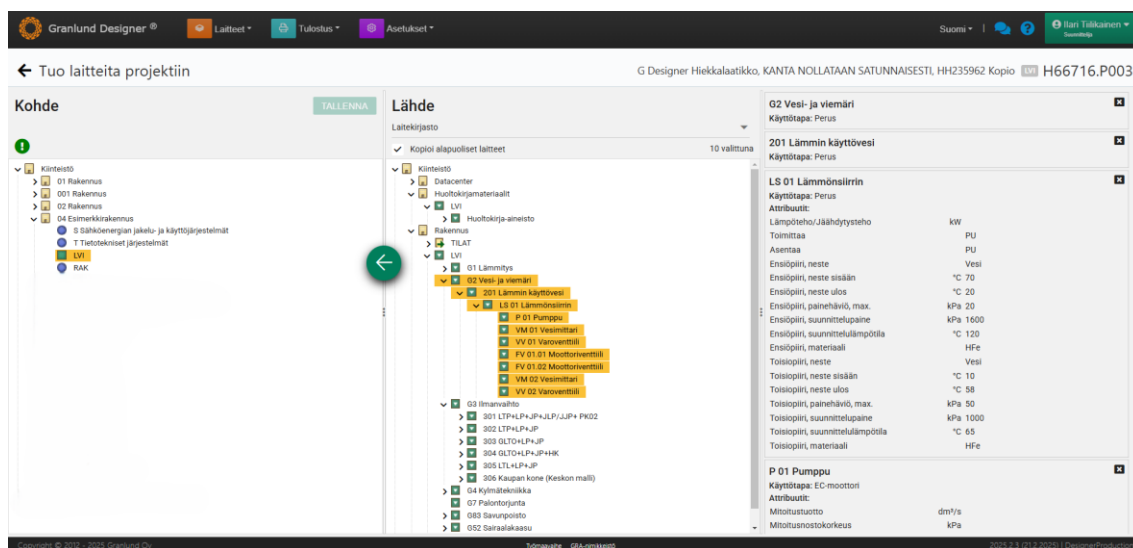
Granlund Designer ® Laitteet ▾ Tulostus ▾ Asetukset ▾ Suomi ▾ Ilari Tiilikainen ▾ Suunnittelija

← Tuo laitteita projektiin

G Designer Hiekkalaatikko, KANTA NOLLATAAN SATUNNAISESTI, HH235962 Kopio LVI H66716.P003

Kohde

TALLENNA

Kiinteistö
01 Rakennus
001 Rakennus
02 Rakennus
04 Esimerkkirakennus
S Sähköenergian jakelu- ja käyttöjärjestelmät
T Tietotekniset järjestelmät
LVI
RAK

Lähde

Laitekirjasto

Kopioi alapuoliset laitteet 10 valittuna

Kiinteistö
Datacenter
Huoltokirjamateriaalit
LVI
Huoltokirja-aineisto
Rakennus
TILAT
LVI
G1 Lämmitys
G2 Vesi- ja viemäri
201 Lämmin käyttövesi
LS 01 Lämmönsiirrin
P 01 Pumppu
VM 01 Vesimittari
VV 01 Varoventtiili
FV 01.01 Moottoriventtiili
FV 01.02 Moottoriventtiili
VM 02 Vesimittari
VV 02 Varoventtiili
G3 Ilmanvaihto
301 LTP+LP+JP+JLP/JJP+ PK02
302 LTP+LP+JP
303 GLTO+LP+JP
304 GLTO+LP+JP+HK
305 LTL+LP+JP
306 Kaupan kone (Keskon malli)
G4 Kylmätekniikka
G7 Palontorjunta
G83 Savunpoisto
G52 Sairaalakaasu

G2 Vesi- ja viemäri
Käyttötapa: Perus

201 Lämmin käyttövesi
Käyttötapa: Perus

LS 01 Lämmönsiirrin
Käyttötapa: Perus
Attribuutit:

| | | |
|---|---|---|
| Lämpöteho/Jäähdytysteho | kW | |
| Toimittaa | | PU |
| Asentaa | | PU |
| Ensiöpiiri, neste | | Vesi |
| Ensiöpiiri, neste sisään | °C | 70 |
| Ensiöpiiri, neste ulos | °C | 20 |
| Ensiöpiiri, painehäviö, max. | kPa | 20 |
| Ensiöpiiri, suunnittelupaine | kPa | 1600 |
| Ensiöpiiri, suunnittelulämpötila | °C | 120 |
| Ensiöpiiri, materiaali | | HFe |
| Toisiopiiri, neste | | Vesi |
| Toisiopiiri, neste sisään | °C | 10 |
| Toisiopiiri, neste ulos | °C | 58 |
| Toisiopiiri, painehäviö, max. | kPa | 50 |
| Toisiopiiri, suunnittelupaine | kPa | 1000 |
| Toisiopiiri, suunnittelulämpötila | °C | 65 |
| Toisiopiiri, materiaali | | HFe |

P 01 Pumppu
Käyttötapa: EC-moottori
Attribuutit:

| | |
|---|---|
| Mitoitustuotto | dm³/s |
| Mitoitusnostokorkeus | kPa |

Copyright © 2012 - 2025 Granlund Oy Työmaaaihe GRA-nimikkeistö 2025.2.3 (21.2.2025) | DesignerProduction